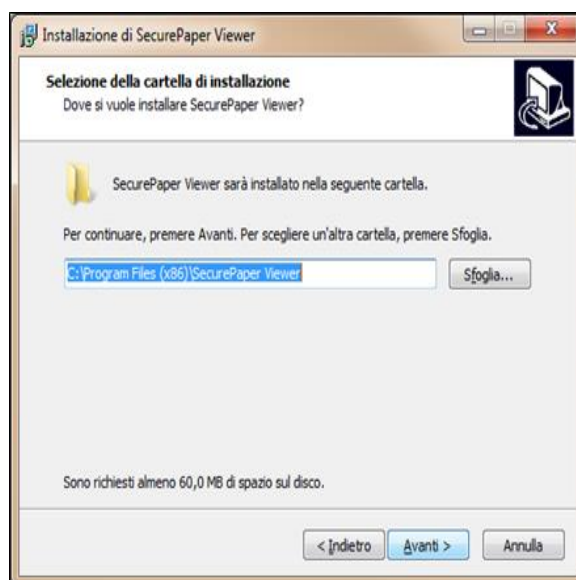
Installazione di SecurePaper Viewer

Selezione della cartella di installazione
Dove si vuole installare SecurePaper Viewer?

SecurePaper Viewer sarà installato nella seguente cartella.

Per continuare, premere Avanti. Per scegliere un'altra cartella, premere Sfoglia.

C:\Program Files (x86)\SecurePaper Viewer

Sfoglia...

Sono richiesti almeno 60,0 MB di spazio sul disco.

< Indietro

Avanti >

Annulla